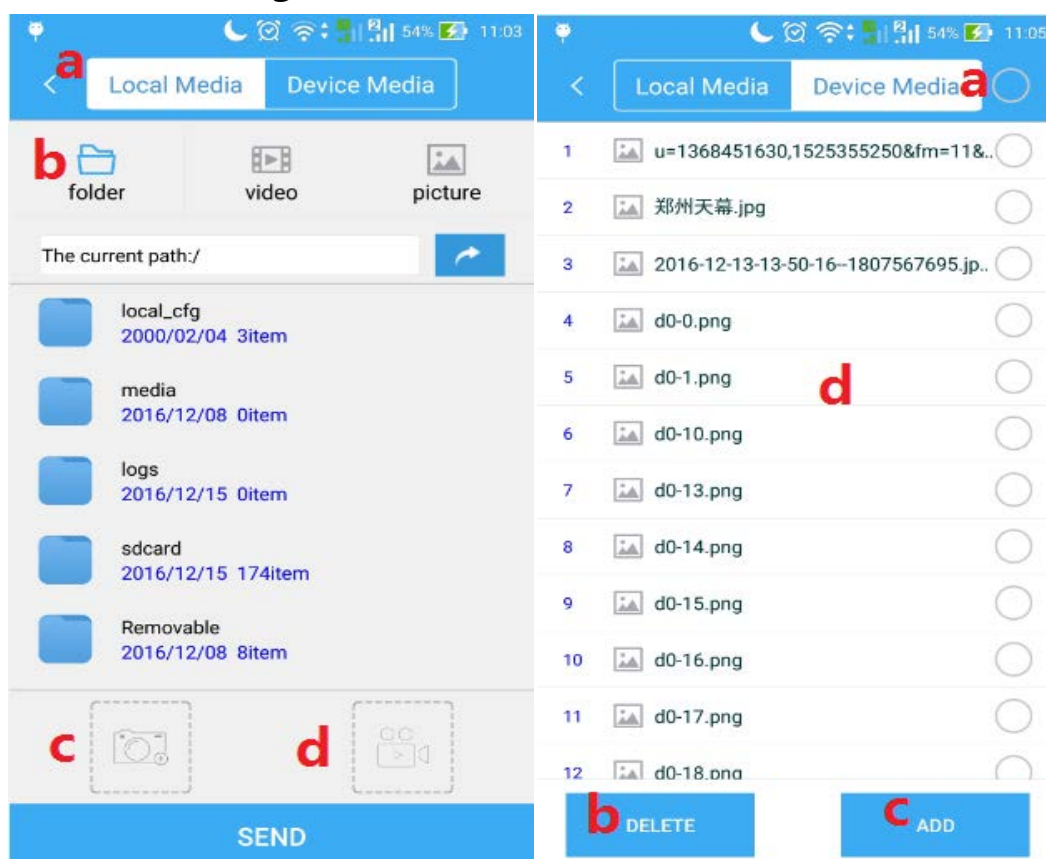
54% 11:03

a

Local Media Device Media

b

folder video picture

The current path:/

local_cfg
2000/02/04 3item

media
2016/12/08 0item

logs
2016/12/15 0item

sdcard
2016/12/15 174item

Removable
2016/12/08 8item

c d

SEND

54% 11:05

Local Media Device Media a

1 u=1368451630,1525355250&fm=11&..

2 郑州天幕.jpg

3 2016-12-13-13-50-16--1807567695.jp..

4 d0-0.png

5 d0-1.png

d

6 d0-10.png

7 d0-13.png

8 d0-14.png

9 d0-15.png

10 d0-16.png

11 d0-17.png

12 d0-18.png

b DELETE

c ADD